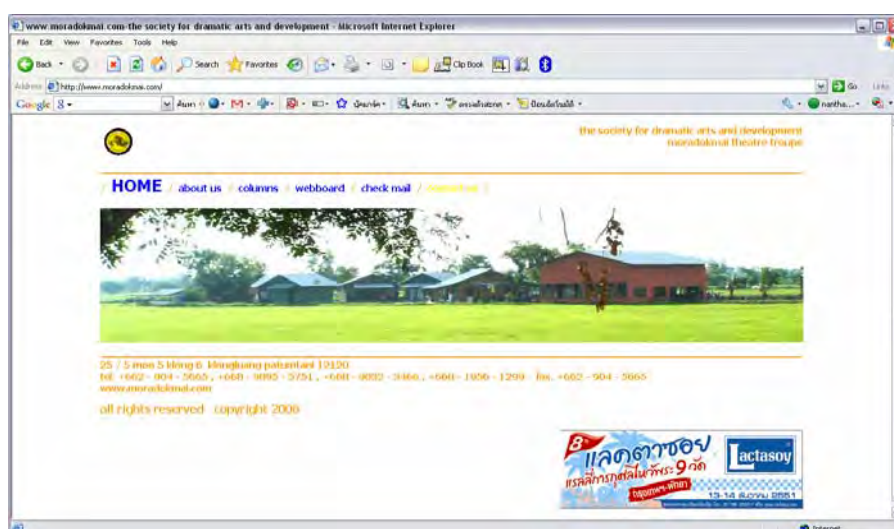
www.moradokmai.com-the society for dramatic arts and development - Microsoft Internet Explorer

File Edit View Favorites Tools Help

Back Search Favorites Clip Book

Address http://www.moradokmai.com/ Go Links

Google G- ค้นหา ค้นหา nantha...

the society for dramatic arts and development
moradokmai theatre troupe

/ HOME / about us / columns / webboard / check mail / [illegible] /

25 / 5 moo 5 klong 6 klongluang patumtani 12120
tel. +662 - 904 - 5665 , +668 - 9095 - 5751 , +668 - 9892 - 3466 , +668 - 1056 - 1209 fax. +662 - 904 - 5665
www.moradokmai.com

all rights reserved copyright 2006

แลคตาซอย
แรลลี่การกุศลในกิจ 9 ทัศ
กรุงเทพฯ-พัทยา
Lactasoy
13-14 ธันวาคม 2551

Internet